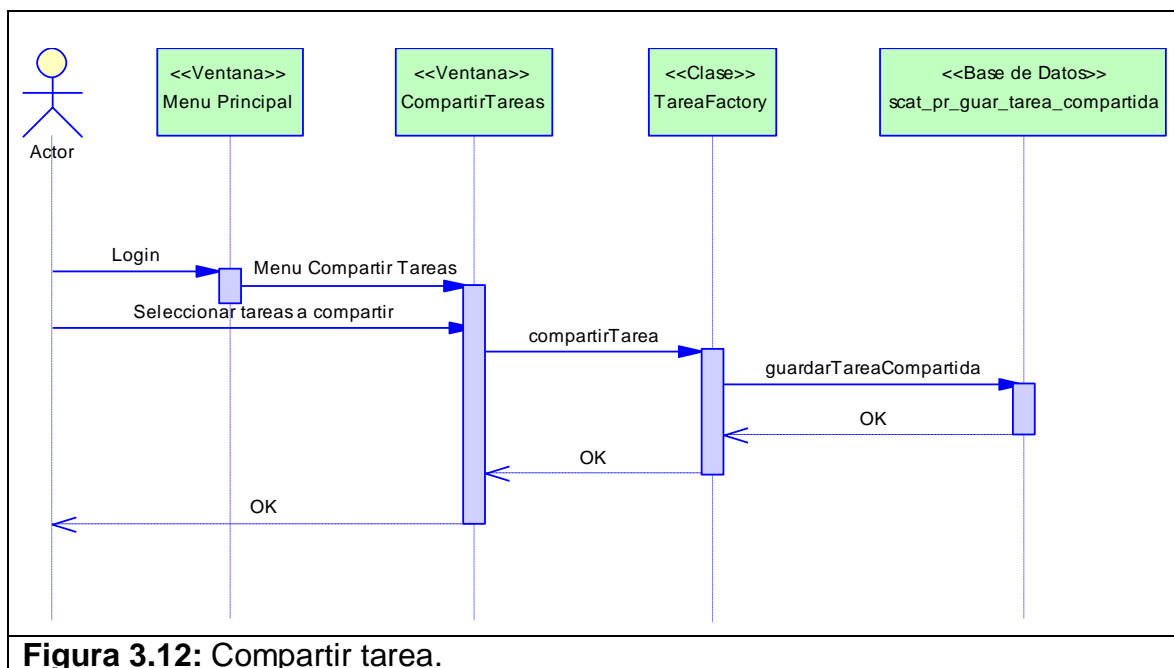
Actor

<<Ventana>>
Menu Principal

<<Ventana>>
CompartirTareas

<<Clase>>
TareaFactory

<<Base de Datos>>
scat_pr_guar_tarea_compartida

Login

Menu Compartir Tareas

Seleccionar tareas a compartir

compartirTarea

guardarTareaCompartida

OK

OK

OK

**Figura 3.12:** Compartir tarea.